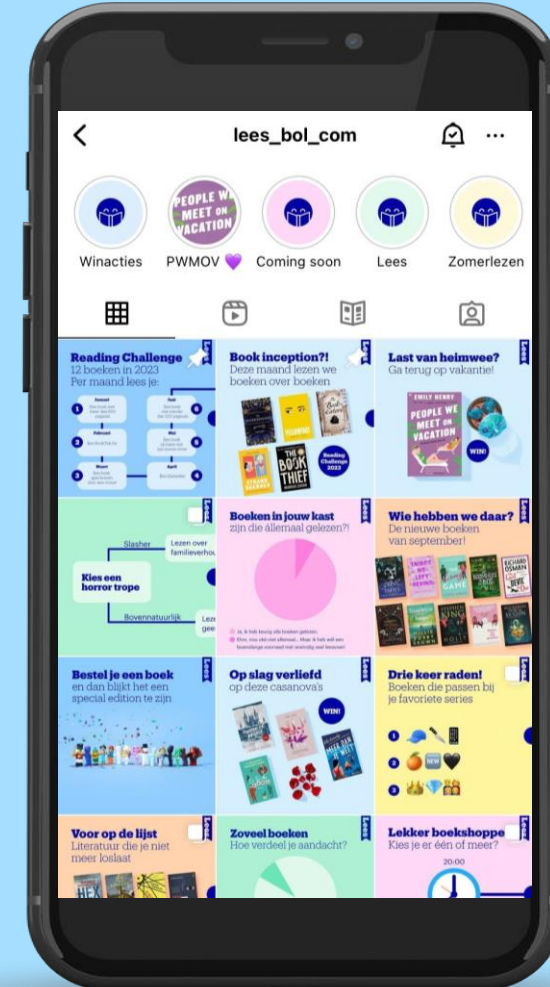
lees_bol_com

PEOPLE WE MEET ON VACATION

Winacties PWMOV 💜 Coming soon Lees Zomerlezen

Reading Challenge
12 boeken in 2023
Per maand lees je:

Januari
Februari
Maart
April
Mei
Juni

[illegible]

Lees

Book inception?!
Deze maand lezen we boeken over boeken

THE BOOK THIEF
Reading Challenge 2023

Lees

Last van heimwee?
Ga terug op vakantie!

EMILY HENRY
PEOPLE WE MEET ON VACATION
WIN!

Lees

Slasher
Lezen over familieverhou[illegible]
Kies een horror trope
Bovennatuurlijk
Leze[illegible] gee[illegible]

Lees

Boeken in jouw kast
zijn die állemaal gelezen?!

Ja, ik heb bijna alle boeken gelezen
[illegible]

Lees

Wie hebben we daar?
De nieuwe boeken van september!

RICHARD OSMAN

Lees

Bestel je een boek
en dan blijkt het een special edition te zijn

Lees

Op slag verliefd
op deze casanova's
WIN!

Lees

Drie keer raden!
Boeken die passen bij je favoriete series

1
2
3

Lees

Voor op de lijst
Literatuur die je niet meer loslaat

Lees

Zoveel boeken
Hoe verdeel je aandacht?

Lees

Lekker boekshoppe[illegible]
Kies je er één of meer?
20:00

Lees